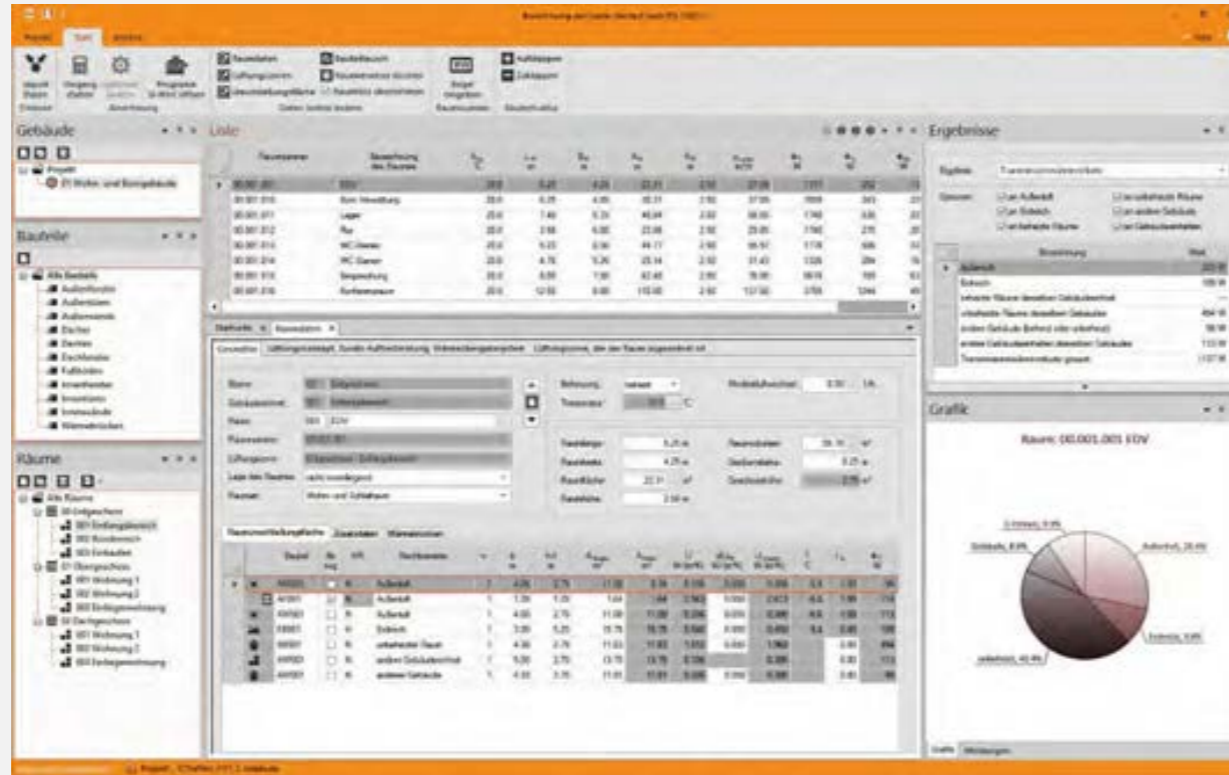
Gebäude

Liste

Ergebnisse

Bauteile

Räume

Grafik

Raum: 00.001.001 EDV

Außenluft

Erdreich

Allgemein

Raumumfassungsfläche

Außenluft

Erdreich

EDV

Lager

Flur

WC Damen

WC Herren

unbeheizter Raum

andere Gebäude

Grafik

Projekt